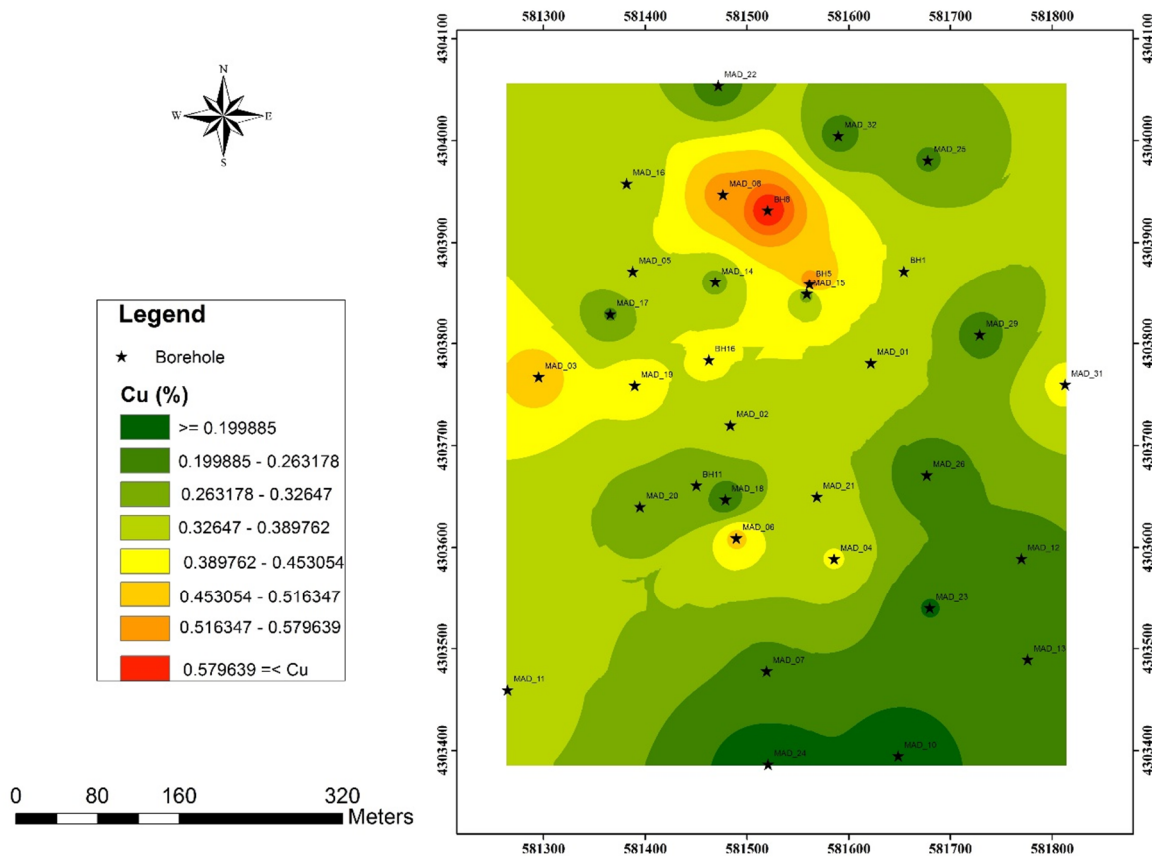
N
W
E
S

Legend

Borehole

Cu (%)

>= 0.199885

0.199885 - 0.263178

0.263178 - 0.32647

0.32647 - 0.389762

0.389762 - 0.453054

0.453054 - 0.516347

0.516347 - 0.579639

0.579639 =< Cu

0 80 160 320 Meters

581300 581400 581500 581600 581700 581800

4304100 4304000 4303900 4303800 4303700 4303600 4303500 4303400

MAD_22
MAD_32
MAD_25
MAD_16
MAD_08
BH8
MAD_05
MAD_14
BH5
MAD_15
BH1
MAD_17
MAD_29
BH16
MAD_01
MAD_03
MAD_19
MAD_31
MAD_02
MAD_26
BH11
MAD_20
MAD_18
MAD_21
MAD_06
MAD_04
MAD_12
MAD_23
MAD_13
MAD_07
MAD_11
MAD_24
MAD_10